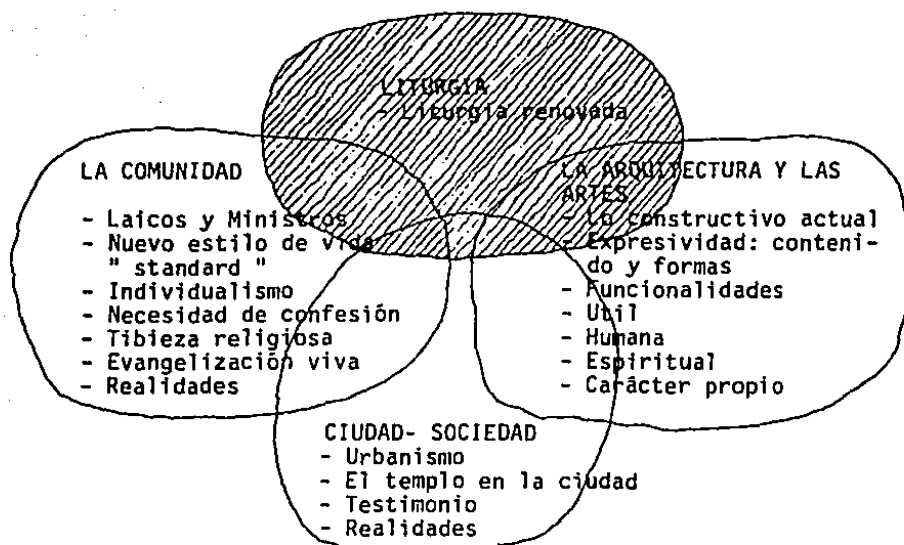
LITURGIA
- Liturgia renovada

LA COMUNIDAD

- Laicos y Ministros
- Nuevo estilo de vida " standard "
- Individualismo
- Necesidad de confesión
- Tibieza religiosa
- Evangelización viva
- Realidades

LA ARQUITECTURA Y LAS ARTES
- Lo constructivo actual
- Expresividad: contenido y formas
- Funcionalidades
- Util
- Humana
- Espiritual
- Carácter propio

CIUDAD- SOCIEDAD
- Urbanismo
- El templo en la ciudad
- Testimonio
- Realidades